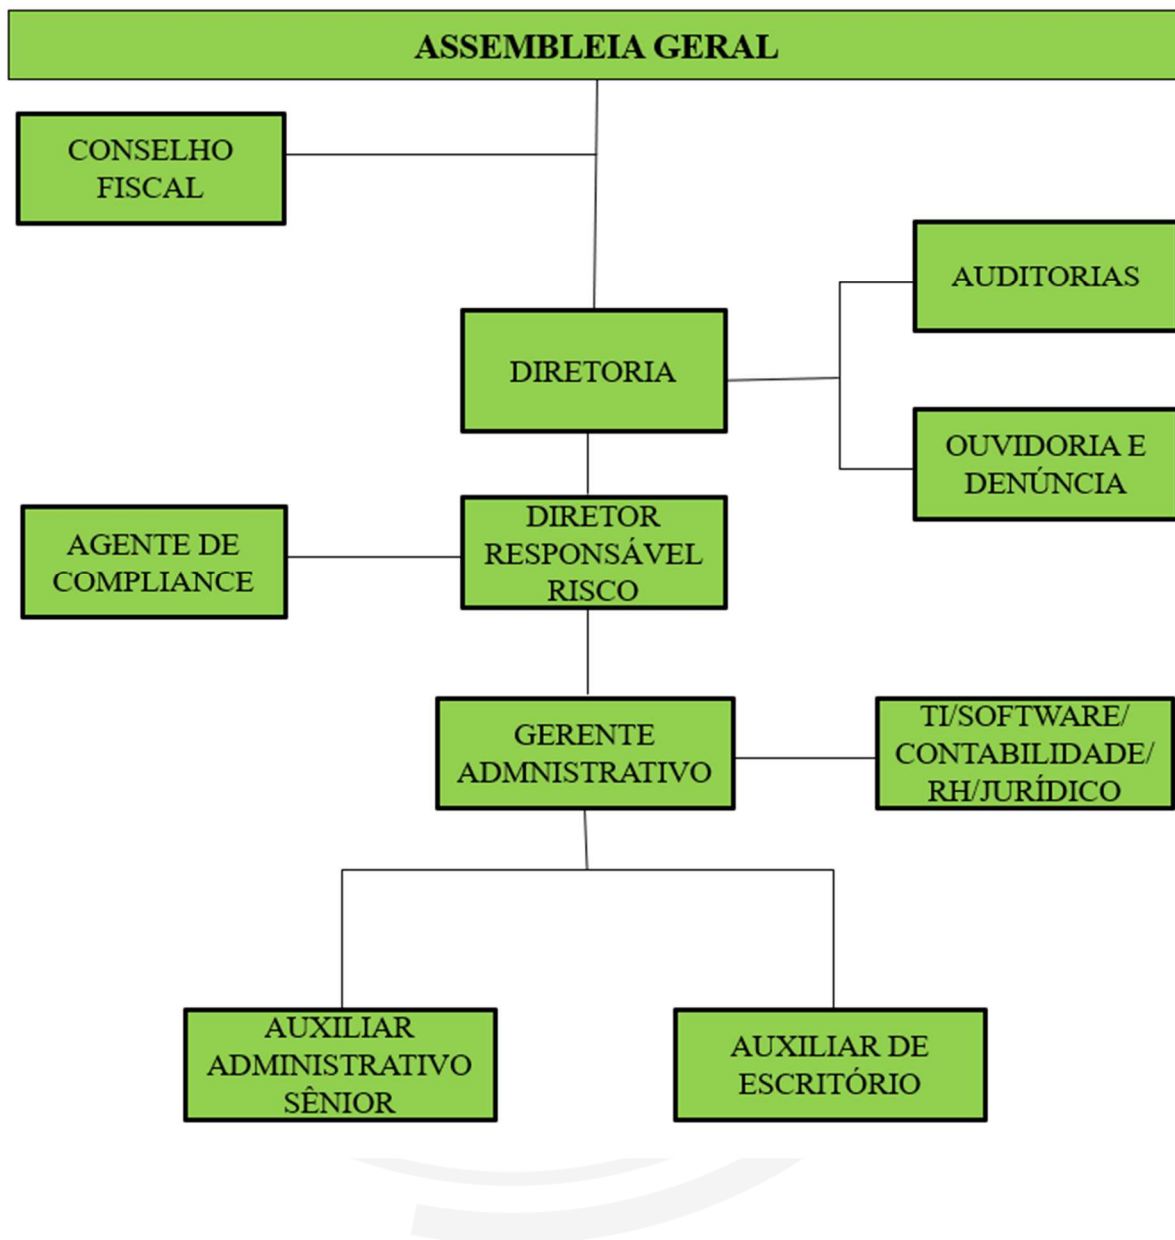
ASSEMBLEIA GERAL

CONSELHO FISCAL

AUDITORIAS

DIRETORIA

OUVIDORIA E DENÚNCIA

AGENTE DE COMPLIANCE

DIRETOR RESPONSÁVEL RISCO

GERENTE ADMNISTRATIVO

TI/SOFTWARE/ CONTABILIDADE/ RH/JURÍDICO

AUXILIAR ADMINISTRATIVO SÊNIOR

AUXILIAR DE ESCRITÓRIO